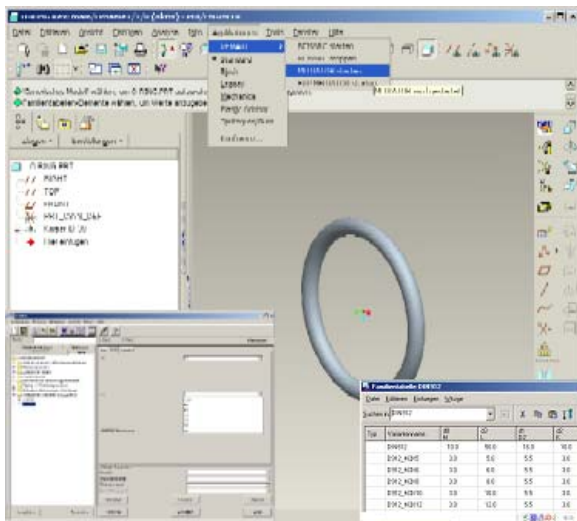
Datei Bearbeiten Ansicht Einfügen Analyse Info Applikationen Tools Fenster Hilfe

Standard
Blech
Legacy
Mechanica
Family Tables
Konfiguration...

ORING.PRT
RIGHT
TOP
FRONT
PRT_CSYS_DEF
Körper id 39
Hier einfügen

Familientabelle DIN912
Datei Editieren Einfügen Werkzeuge
Suchen in: DIN912

| Typ | Variantenname | d1 | d2 | d3 | d4 |
|---|---|---|---|---|---|
| | DIN912 | 10.0 | 16.0 | 10.0 | 10.0 |
| | DIN912_M3X5 | 3.0 | 5.0 | 5.5 | 3.0 |
| | DIN912_M3X6 | 3.0 | 6.0 | 5.5 | 3.0 |
| | DIN912_M3X8 | 3.0 | 8.0 | 5.5 | 3.0 |
| | DIN912_M3X10 | 3.0 | 10.0 | 5.5 | 3.0 |
| | DIN912_M3X12 | 3.0 | 12.0 | 5.5 | 3.0 |